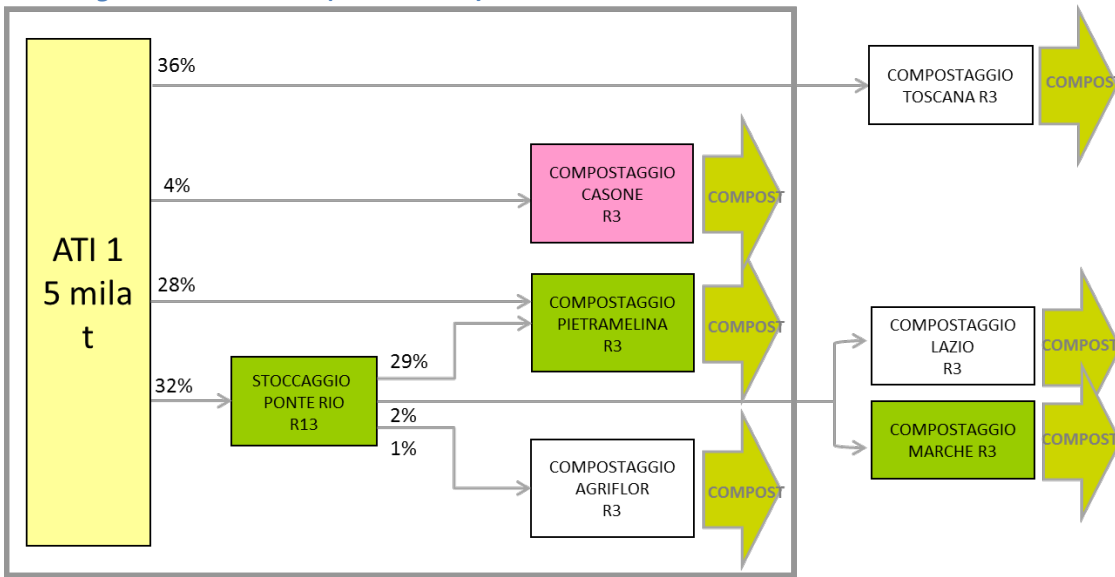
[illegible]

ATI 1
5 mila
t

36%

COMPOSTAGGIO TOSCANA R3

COMPOST

4%

COMPOSTAGGIO CASONE R3

COMPOST

28%

COMPOSTAGGIO PIETRAMELINA R3

COMPOST

32%

STOCCAGGIO PONTE RIO R13

29%

2%

1%

COMPOSTAGGIO LAZIO R3

COMPOST

COMPOSTAGGIO MARCHE R3

COMPOST

COMPOSTAGGIO AGRIFLOR R3

COMPOST